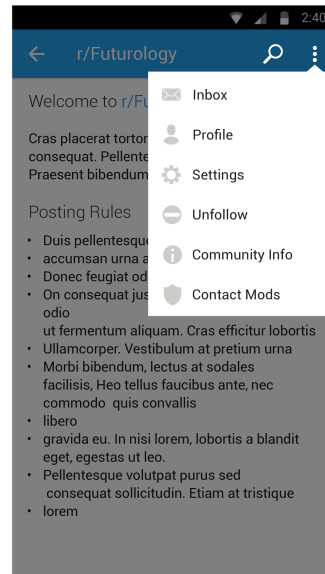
2:40

r/Futurology

Inbox
Profile
Settings
Unfollow
Community Info
Contact Mods

Welcome to r/Fu

Cras placerat tortor
consequat. Pellente
Praesent bibendum

Posting Rules

• Duis pellentesque
• accumsan urna a
• Donec feugiat od
• On consequat jus odio ut fermentum aliquam. Cras efficitur lobortis
• Ullamcorper. Vestibulum at pretium urna
• Morbi bibendum, lectus at sodales facilisis, Heo tellus faucibus ante, nec commodo quis convallis
• libero
• gravida eu. In nisi lorem, lobortis a blandit eget, egestas ut leo.
• Pellentesque volutpat purus sed consequat sollicitudin. Etiam at tristique
• lorem